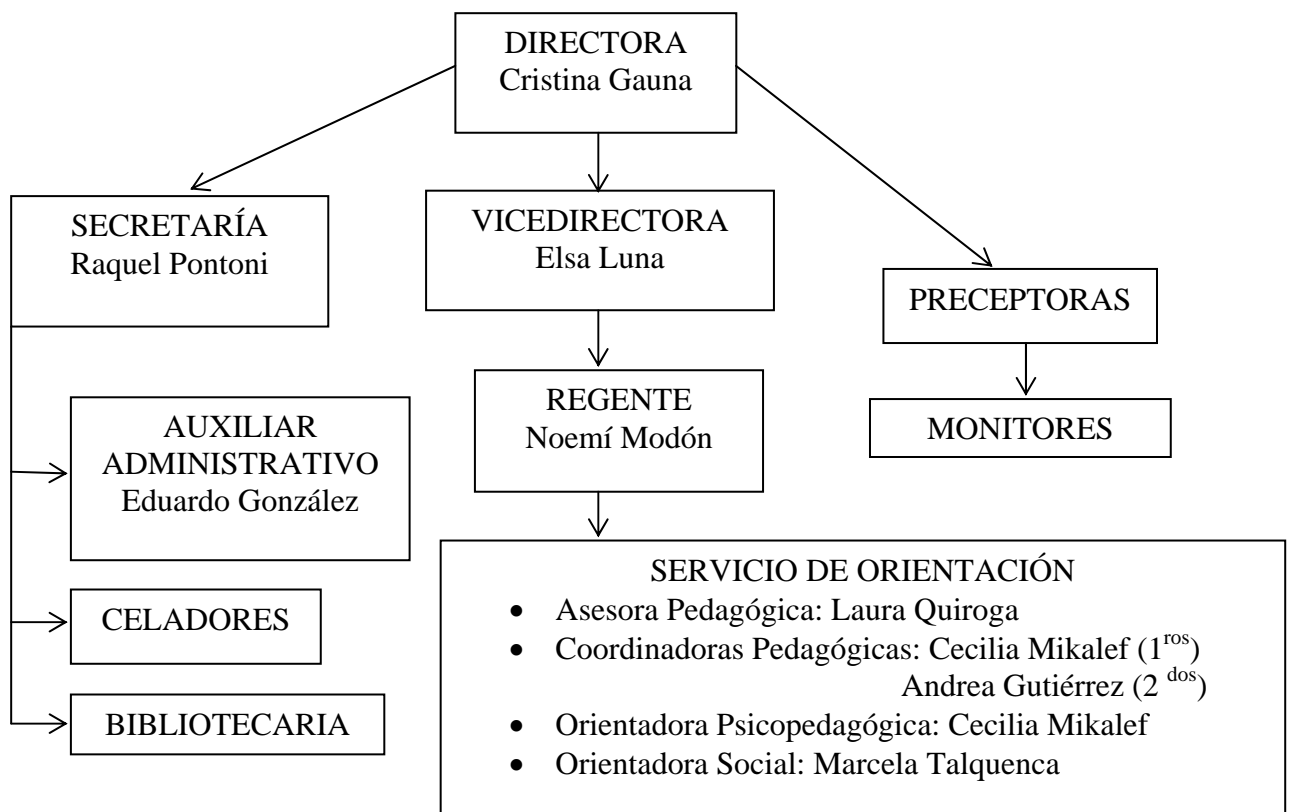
DIRECTORA
Cristina Gauna

SECRETARÍA
Raquel Pontoni

VICEDIRECTORA
Elsa Luna

PRECEPTORAS

MONITORES

REGENTE
Noemí Modón

AUXILIAR
ADMINISTRATIVO
Eduardo González

CELADORES

BIBLIOTECARIA

SERVICIO DE ORIENTACIÓN
- Asesora Pedagógica: Laura Quiroga
- Coordinadoras Pedagógicas: Cecilia Mikalef ($1^{ros}$)
Andrea Gutiérrez ($2^{dos}$)
- Orientadora Psicopedagógica: Cecilia Mikalef
- Orientadora Social: Marcela Talquenca